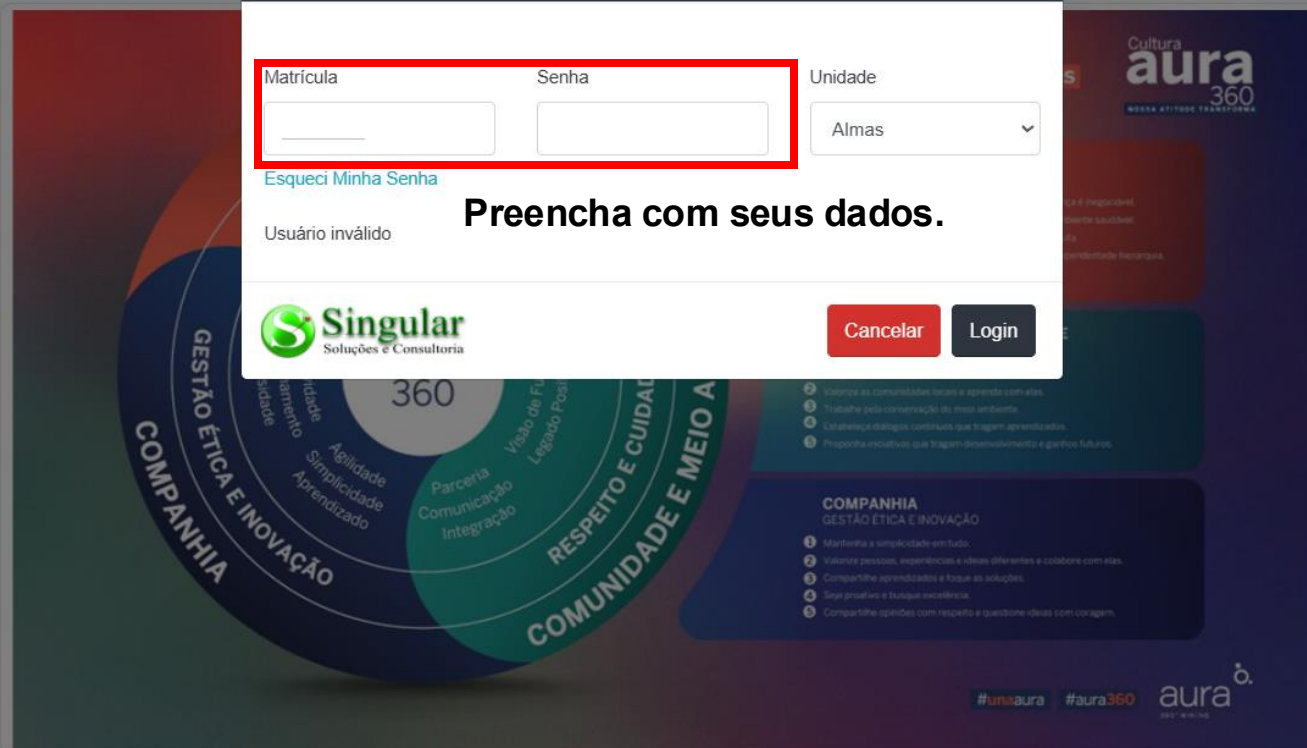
Matrícula

Senha

Unidade

Almas

Esqueci Minha Senha

Preencha com seus dados.

Usuário inválido

Singular
Soluções e Consultoria

Cancelar

Login

Cultura
aura
360
NOSSA ATITUDE TRANSFORMA

360

GESTÃO ÉTICA E INOVAÇÃO

COMPANHIA

Agilidade
Simplicidade
Aprendizado

Parceria
Comunicação
Integração

RESPEITO E CUIDADO

COMUNIDADE E MEIO A

COMPANHIA
GESTÃO ÉTICA E INOVAÇÃO

#unaaura #aura360 aura